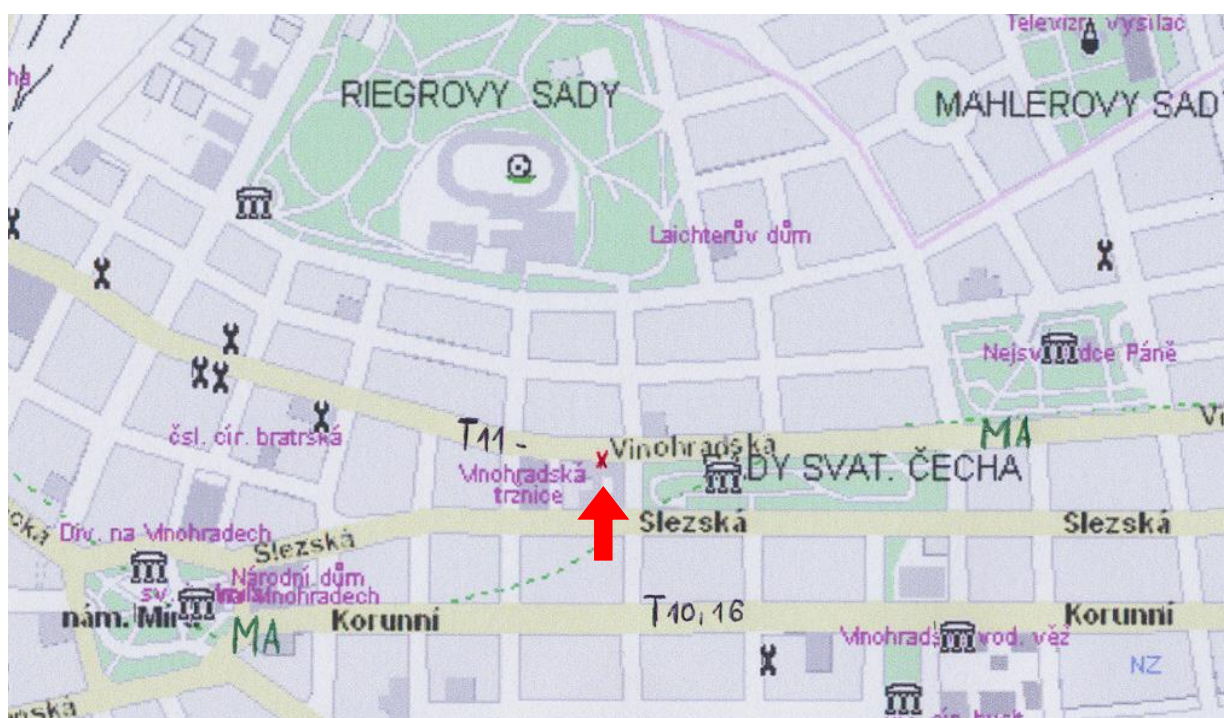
Televizní vysílač

ha

RIEGROVY SADY

MAHLEROVY SADY

Laichterův dům

Nejsv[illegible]dce Páně

čsl. cír. bratrská

T11 -

Vinohradská

MA

Vi

Vinohradská tržnice

x

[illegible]DY SVAT. ČECHA

Slezská

Slezská

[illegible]cká

Div. na Vinohradech

Slezská

Národní dům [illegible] Vinohradech

sv. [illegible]

nám. Mír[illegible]

MA

Korunní

T10, 16

Korunní

Vinohrads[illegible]vod. věž

NZ

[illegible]nská

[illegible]